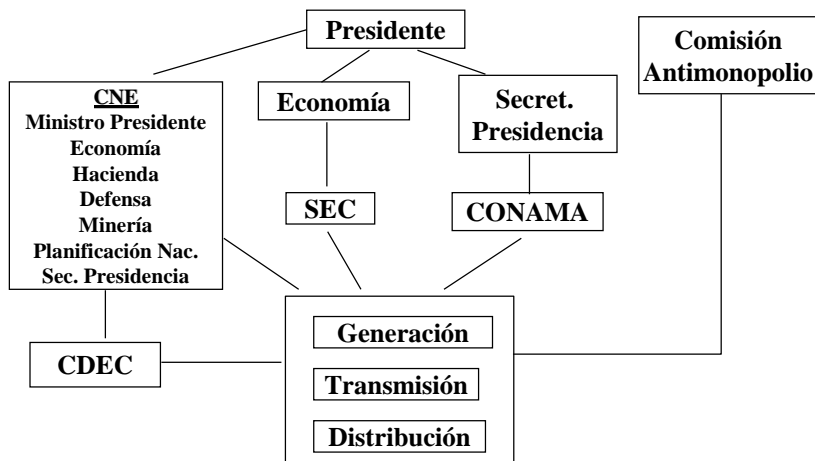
Presidente

CNE
Ministro Presidente
Economía
Hacienda
Defensa
Minería
Planificación Nac.
Sec. Presidencia

Economía

Secret. Presidencia

Comisión Antimonopolio

SEC

CONAMA

CDEC

Generación

Transmisión

Distribución